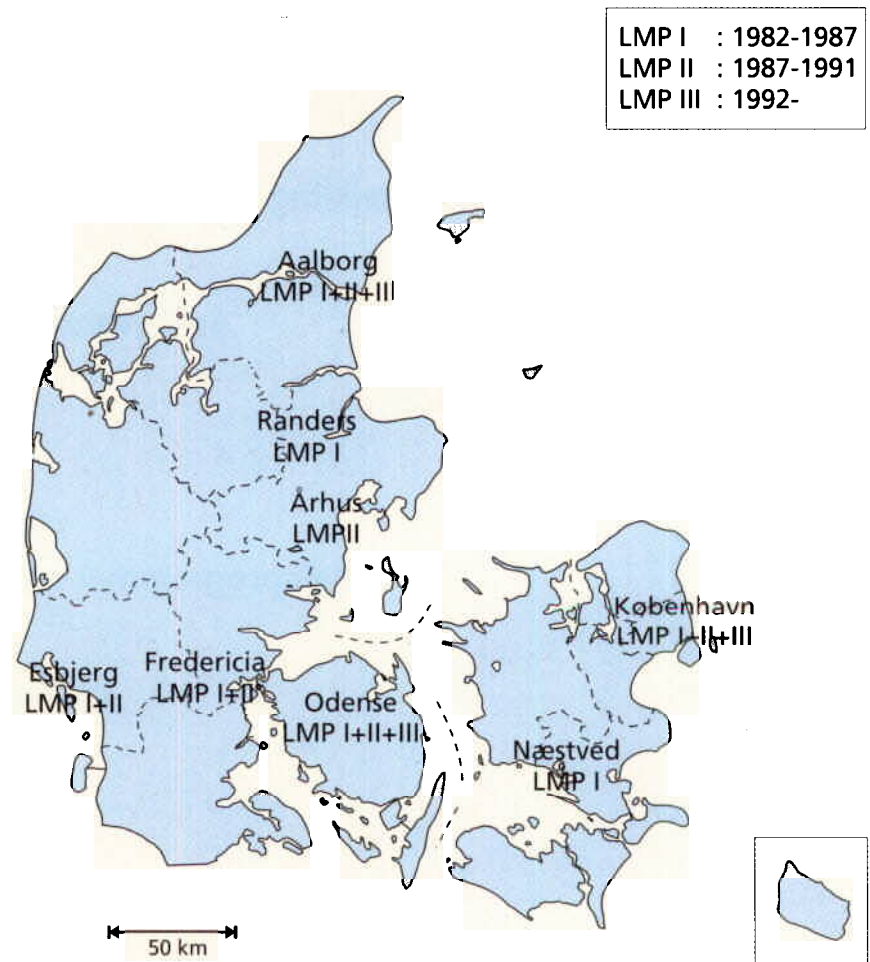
LMP I : 1982-1987
LMP II : 1987-1991
LMP III : 1992-

Aalborg
LMP I+II+III

Randers
LMP I

Århus
LMPII

København
LMP I+II+III

Esbjerg
LMP I+II

Fredericia
LMP I+II

Odense
LMP I+II+III

Næstved
LMP I

50 km